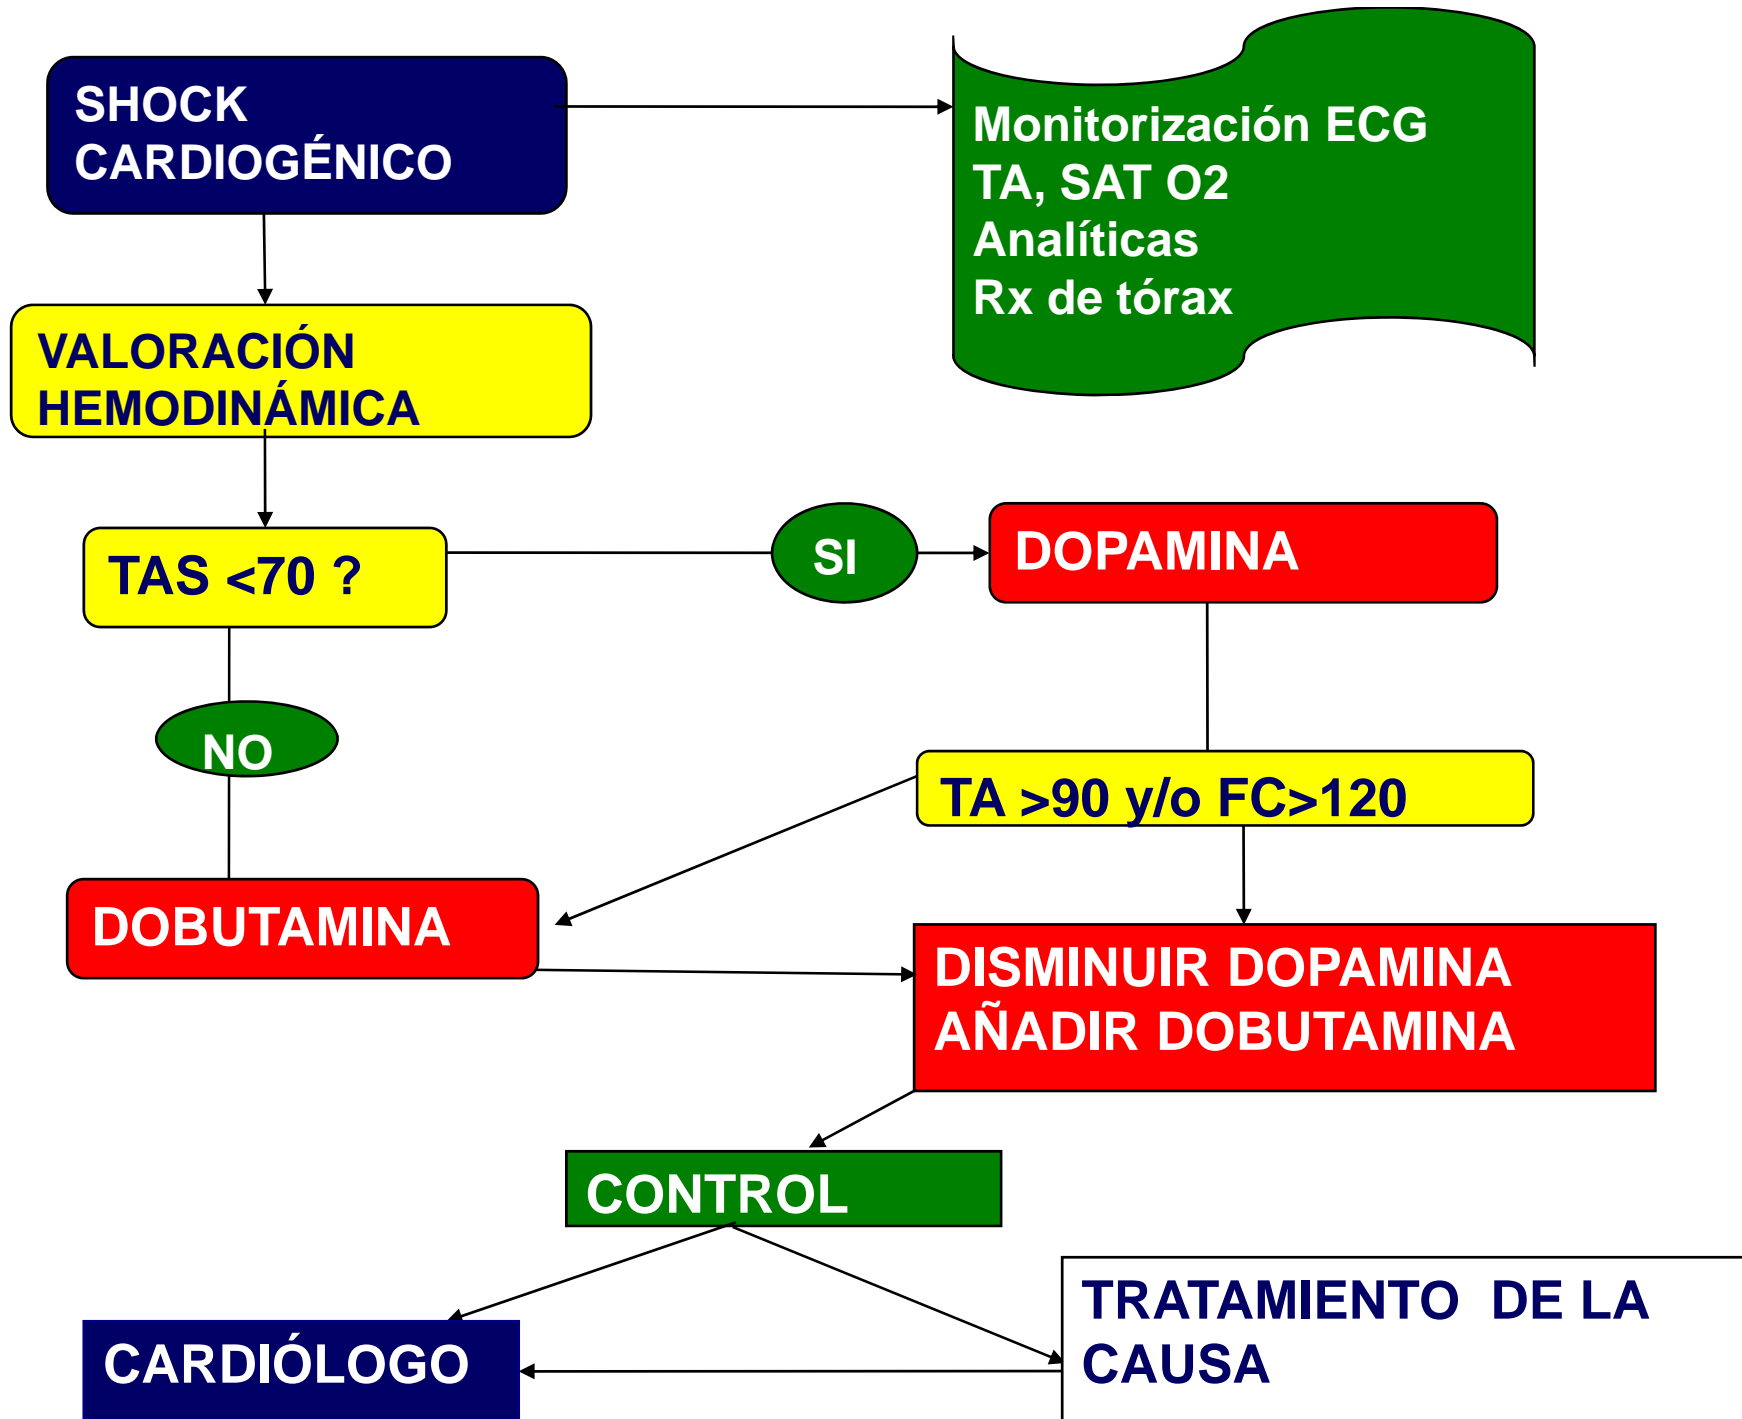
SHOCK CARDIOGÉNICO

Monitorización ECG
TA, SAT O2
Analíticas
Rx de tórax

VALORACIÓN HEMODINÁMICA

TAS <70 ?

SI

DOPAMINA

NO

TA >90 y/o FC>120

DOBUTAMINA

DISMINUIR DOPAMINA
AÑADIR DOBUTAMINA

CONTROL

TRATAMIENTO DE LA CAUSA

CARDIÓLOGO